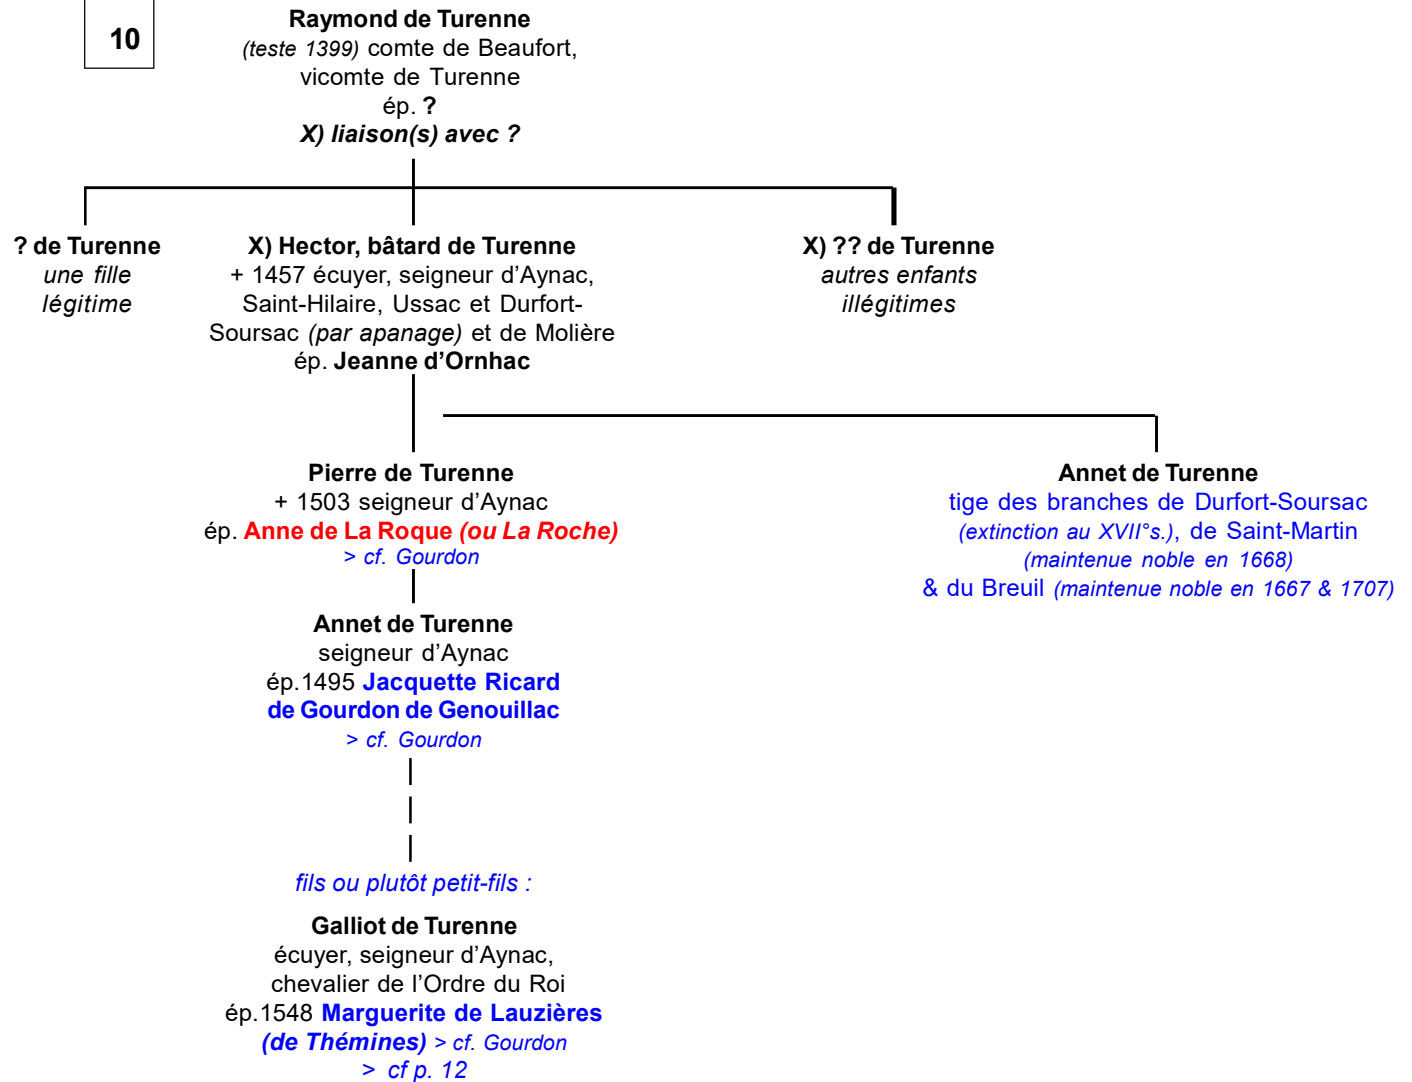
10

Raymond de Turenne
(teste 1399) comte de Beaufort, vicomte de Turenne
ép. ?
X) liaison(s) avec ?

? de Turenne
une fille légitime

X) Hector, bâtard de Turenne
+ 1457 écuyer, seigneur d'Aynac, Saint-Hilaire, Ussac et Durfort-Soursac (par apanage) et de Molière
ép. Jeanne d'Ornhac

X) ?? de Turenne
autres enfants illégitimes

Pierre de Turenne
+ 1503 seigneur d'Aynac
ép. Anne de La Roque (ou La Roche)
> cf. Gourdon

Annet de Turenne
tige des branches de Durfort-Soursac (extinction au XVII°s.), de Saint-Martin (maintenue noble en 1668) & du Breuil (maintenue noble en 1667 & 1707)

Annet de Turenne
seigneur d'Aynac
ép.1495 Jacquette Ricard de Gourdon de Genouillac
> cf. Gourdon

fils ou plutôt petit-fils :

Galliot de Turenne
écuyer, seigneur d'Aynac, chevalier de l'Ordre du Roi
ép.1548 Marguerite de Lauzières (de Thémines) > cf. Gourdon
> cf p. 12